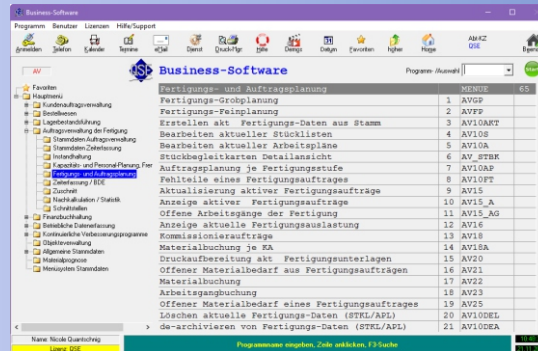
Business-Software

Programm Benutzer Lizenzen Hilfe/Support

Anmelden Telefon Kalender Termine eMail Dienst Druck-Figur Hilfe Dialogs Datum Favoriten Hoher Hinge Abt-KZ QSE Beenden

AV

Business-Software

Programm- /Auswahl

Favoriten
Hauptmenü
Kundenauftragsverwaltung
Bestellwesen
Lagerbestandsführung
Auftragsverwaltung der Fertigung
Stammdaten Auftragsverwaltung
Stammdaten Zeiterfassung
Instandhaltung
Kapazitäts- und Personal-Planung, Frer
Fertigungs- und Auftragsplanung
Zeiterfassung / BDE
Zuschnitt
Nachkalkulation / Statistik
Schnittstellen
Finanzbuchhaltung
Betriebliche Datenerfassung
Kontinuierliche Verbesserungsprogramme
Objektverwaltung
Allgemeine Stammdaten
Materialprognose
Menüsystem Stammdaten

| Fertigungs- und Auftragsplanung | | MENUE | 65 |
|---|---|---|---|
| Fertigungs-Grobplanung | 1 | AVGP | |
| Fertigungs-Feinplanung | 2 | AVFP | |
| Erstellen akt Fertigungs-Daten aus Stamm | 3 | AV10AKT | |
| Bearbeiten aktueller Stücklisten | 4 | AV10S | |
| Bearbeiten aktueller Arbeitspläne | 5 | AV10A | |
| Stückbegleitkarten Detailansicht | 6 | AV_STBK | |
| Auftragsplanung je Fertigungsstufe | 7 | AV10AP | |
| Fehlteile eines Fertigungsauftrages | 8 | AV10FT | |
| Aktualisierung aktiver Fertigungsaufträge | 9 | AV15 | |
| Anzeige aktiver Fertigungsaufträge | 10 | AV15_A | |
| Offene Arbeitsgänge der Fertigung | 11 | AV15_AG | |
| Anzeige aktuelle Fertigungsauslastung | 12 | AV16 | |
| Kommissionieraufträge | 13 | AV18 | |
| Materialbuchung je KA | 14 | AV18A | |
| Druckaufbereitung akt Fertigungsunterlagen | 15 | AV20 | |
| Offener Materialbedarf aus Fertigungsaufträgen | 16 | AV21 | |
| Materialbuchung | 17 | AV22 | |
| Arbeitsgangbuchung | 18 | AV23 | |
| Offener Materialbedarf eines Fertigungsauftrages | 19 | AV25 | |
| Löschen aktuelle Fertigungs-Daten (STKL/APL) | 20 | AV10DEL | |
| de-archivieren von Fertigungs-Daten (STKL/APL) | 21 | AV10DEA | |

Name: Nicole Quantschnig
Lizenz: QSE

Programmname eingeben, Zeile anklicken, F3-Suche